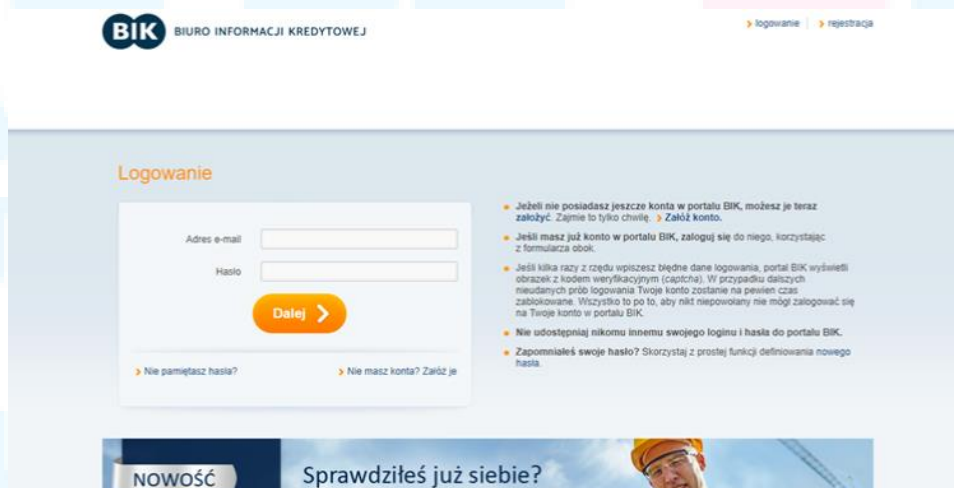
BIK BIURO INFORMACJI KREDYTOWEJ

› logowanie | › rejestracja

Logowanie

Adres e-mail

Hasło

Dalej ›

› Nie pamiętasz hasła?

› Nie masz konta? Załóż je

Jeżeli nie posiadasz jeszcze konta w portalu BIK, możesz je teraz założyć. Zajmie to tylko chwilę. › Załóż konto.

Jeśli masz już konto w portalu BIK, zaloguj się do niego, korzystając z formularza obok.

Jeśli kilka razy z rzędu wpiszesz błędne dane logowania, portal BIK wyświetli obrazek z kodem weryfikacyjnym (captcha). W przypadku dalszych nieudanych prób logowania Twoje konto zostanie na pewien czas zablokowane. Wszystko to po to, aby nikt niepowołany nie mógł zalogować się na Twoje konto w portalu BIK.

Nie udostępniaj nikomu innemu swojego loginu i hasła do portalu BIK.

Zapomniałeś swoje hasło? Skorzystaj z prostej funkcji definiowania nowego hasła.

NOWOŚĆ

Sprawdziłeś już siebie?